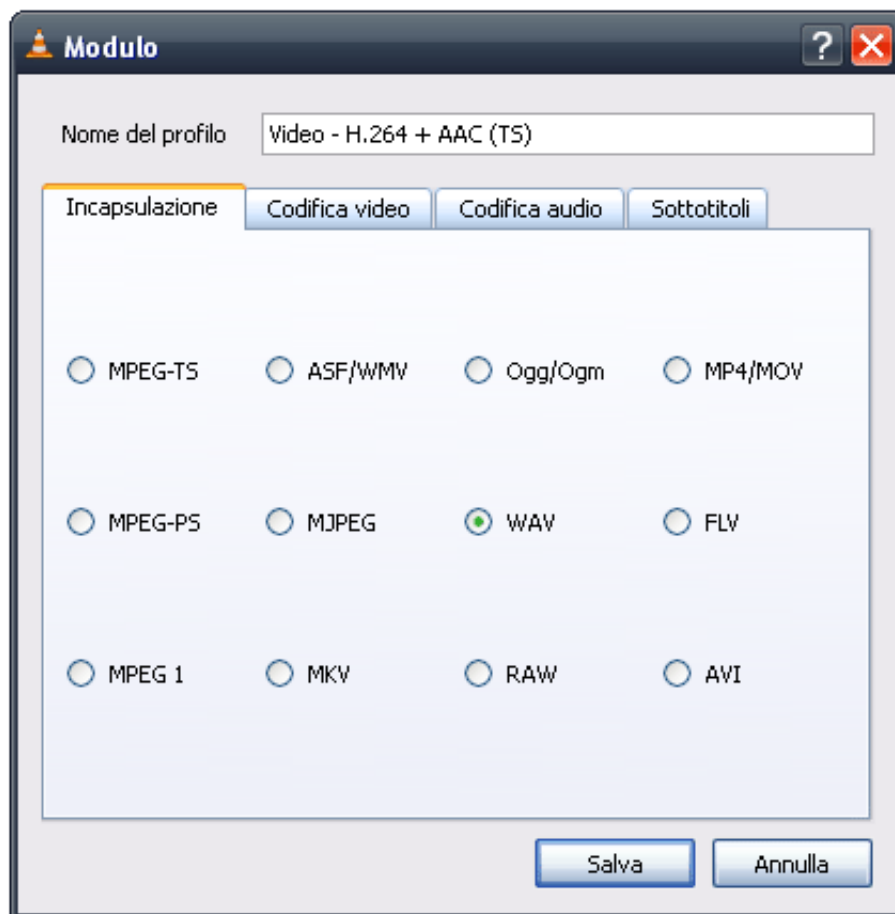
Modulo

?

Nome del profilo Video - H.264 + AAC (TS)

Incapsulazione
Codifica video
Codifica audio
Sottotitoli

MPEG-TS
ASF/WMV
Ogg/Ogm
MP4/MOV

MPEG-PS
MJPEG
WAV
FLV

MPEG 1
MKV
RAW
AVI

Salva
Annulla